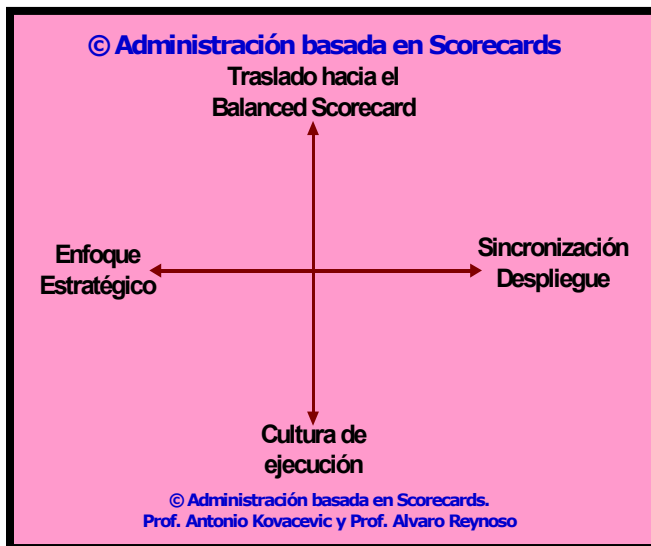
© Administración basada en Scorecards

Traslado hacia el Balanced Scorecard

Enfoque Estratégico

Sincronización Despliegue

Cultura de ejecución

© Administración basada en Scorecards.
Prof. Antonio Kovacevic y Prof. Alvaro Reynoso